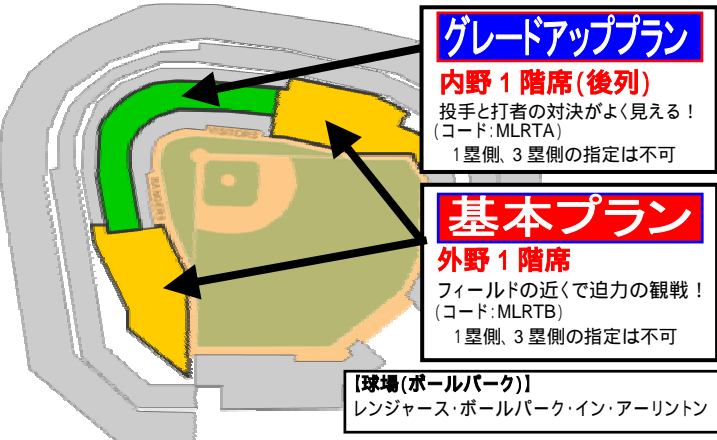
グレードアッププラン
内野１階席(後列)
投手と打者の対決がよく見える！
（コード：MLRTA）
1塁側、3塁側の指定は不可

基本プラン
外野１階席
フィールドの近くで迫力の観戦！
（コード：MLRTB）
1塁側、3塁側の指定は不可

【球場(ボールパーク)】
レンジャース･ボールパーク･イン･アーリントン